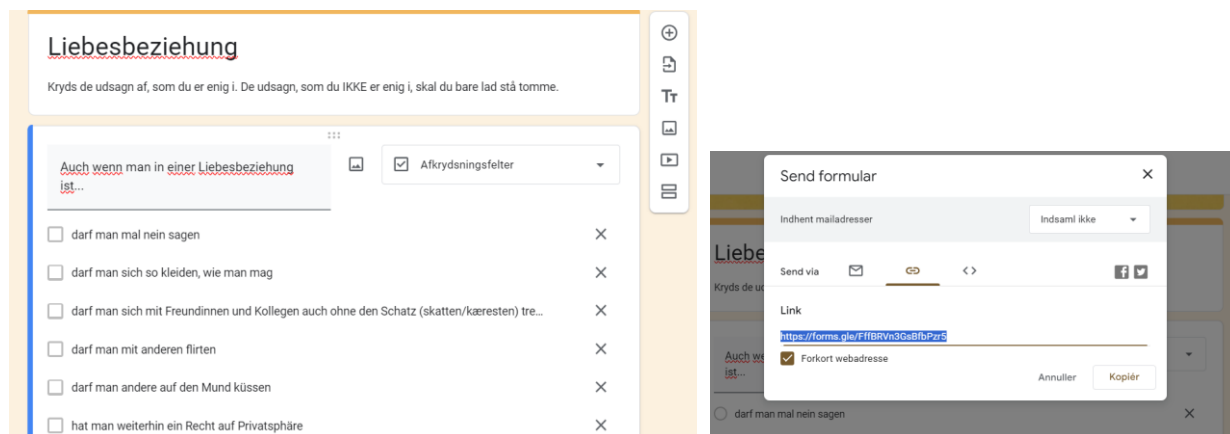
Liebesbeziehung

Kryds de udsagn af, som du er enig i. De udsagn, som du IKKE er enig i, skal du bare lad stå tomme.

Auch wenn man in einer Liebesbeziehung ist...

Afkrydsningsfelter

darf man mal nein sagen

darf man sich so kleiden, wie man mag

darf man sich mit Freundinnen und Kollegen auch ohne den Schatz (skatten/kæresten) tre...

darf man mit anderen flirten

darf man andere auf den Mund küssen

hat man weiterhin ein Recht auf Privatsphäre

Send formular

Indhent mailadresser

Indsaml ikke

Send via

Link

https://forms.gle/FffBRVn3GsBfbPzr5

Forkort webadresse

Annuller

Kopiér

Liebe

Kryds de u

Auch we ist...

darf man mal nein sagen